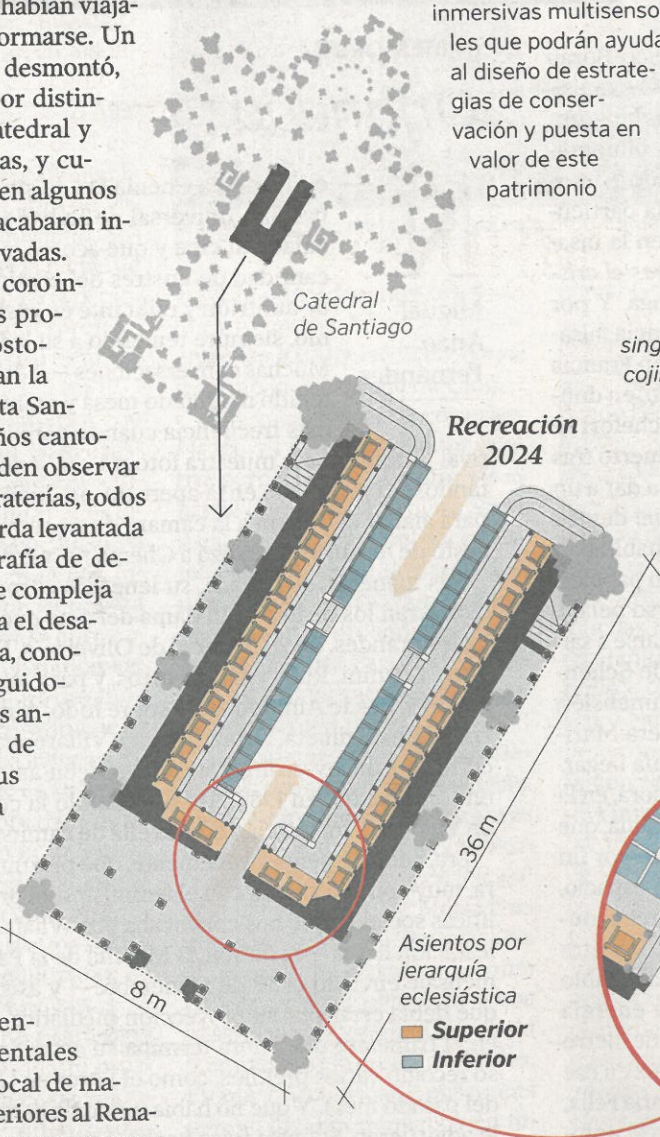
habían viajaormarse. Un desmontó, or distinatedral y as, y cuen algunos acabaron invadas. coro ins prootoan la ta Sanños cantoden observar raterías, todos rda levantada rafía de dee compleja a el desaa, conoguidos an de us

enentales ocal de mariores al Rena-

inmersivas multisenso les que podrán ayuda al diseño de estrategias de conservación y puesta en valor de este patrimonio

Catedral de Santiago

sing coji

Recreación 2024

36 m

8 m

Asientos por jerarquía eclesiástica
Superior
Inferior